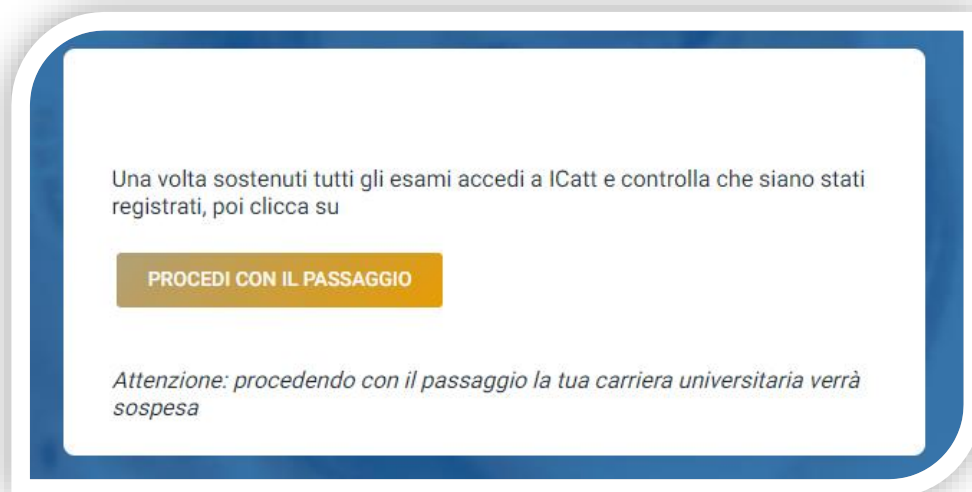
Una volta sostenuti tutti gli esami accedi a ICatt e controlla che siano stati registrati, poi clicca su

PROCEDI CON IL PASSAGGIO

Attenzione: procedendo con il passaggio la tua carriera universitaria verrà sospesa